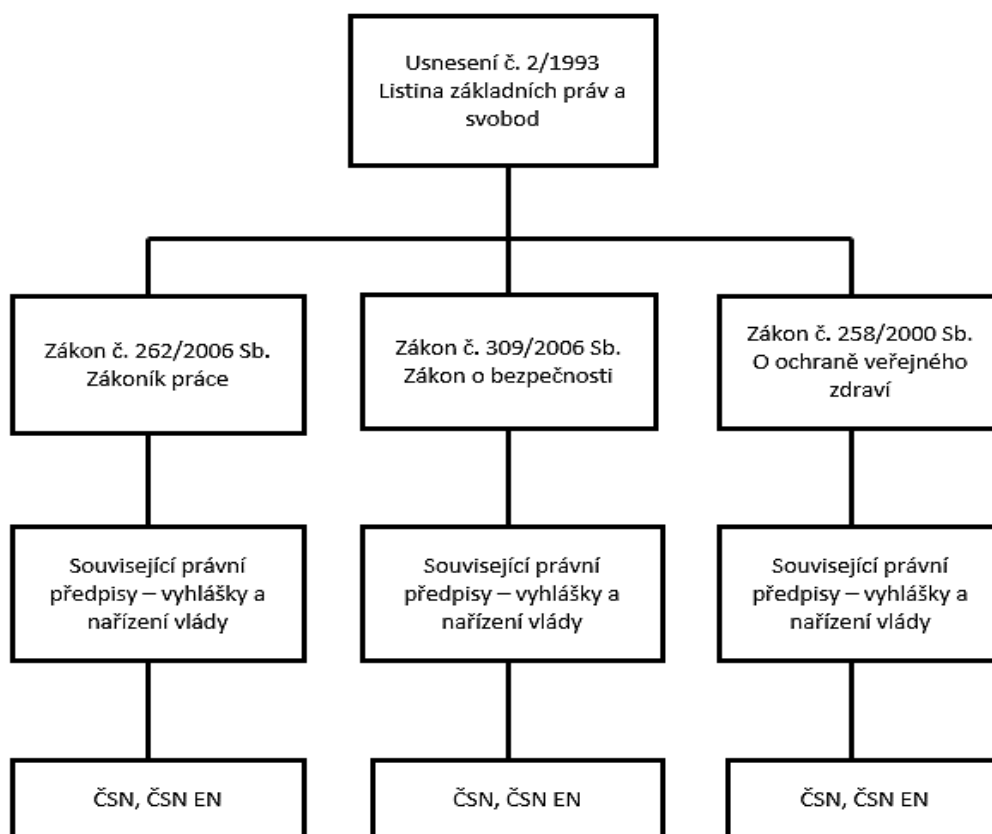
Usnesení č. 2/1993
Listina základních práv a svobod

Zákon č. 262/2006 Sb.
Zákoník práce

Zákon č. 309/2006 Sb.
Zákon o bezpečnosti

Zákon č. 258/2000 Sb.
O ochraně veřejného zdraví

Související právní předpisy – vyhlášky a nařízení vlády

Související právní předpisy – vyhlášky a nařízení vlády

Související právní předpisy – vyhlášky a nařízení vlády

ČSN, ČSN EN

ČSN, ČSN EN

ČSN, ČSN EN